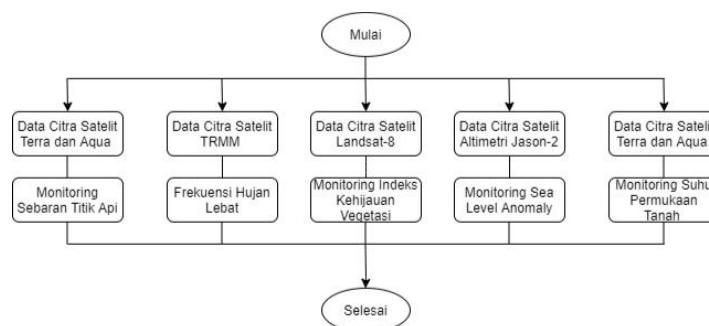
Mulai

Data Citra Satelit Terra dan Aqua

Monitoring Sebaran Titik Api

Data Citra Satelit TRMM

Frekuensi Hujan Lebat

Data Citra Satelit Landsat-8

Monitoring Indeks Kehijauan Vegetasi

Data Citra Satelit Altimetri Jason-2

Monitoring Sea Level Anomaly

Data Citra Satelit Terra dan Aqua

Monitoring Suhu Permukaan Tanah

Selesai